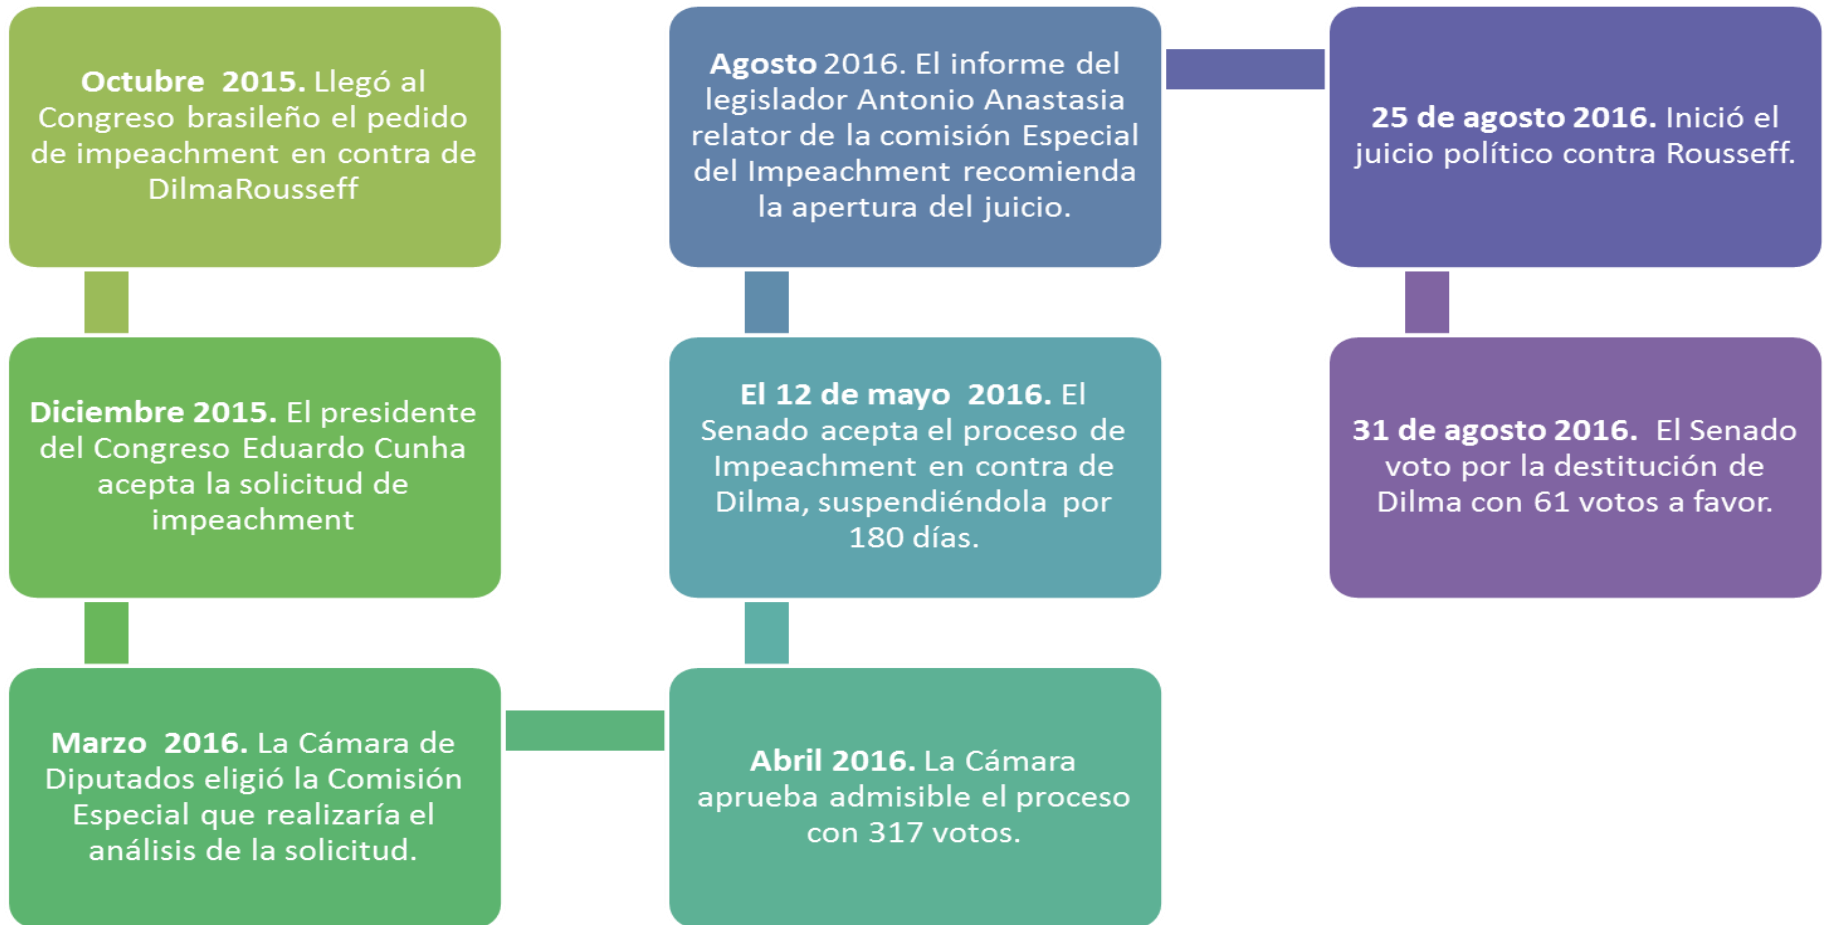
**Octubre 2015.** Llegó al Congreso brasileño el pedido de impeachment en contra de DilmaRousseff

**Diciembre 2015.** El presidente del Congreso Eduardo Cunha acepta la solicitud de impeachment

**Marzo 2016.** La Cámara de Diputados eligió la Comisión Especial que realizaría el análisis de la solicitud.

**Abril 2016.** La Cámara aprueba admisible el proceso con 317 votos.

**El 12 de mayo 2016.** El Senado acepta el proceso de Impeachment en contra de Dilma, suspendiéndola por 180 días.

**Agosto** 2016. El informe del legislador Antonio Anastasia relator de la comisión Especial del Impeachment recomienda la apertura del juicio.

**25 de agosto 2016.** Inició el juicio político contra Rousseff.

**31 de agosto 2016.** El Senado voto por la destitución de Dilma con 61 votos a favor.